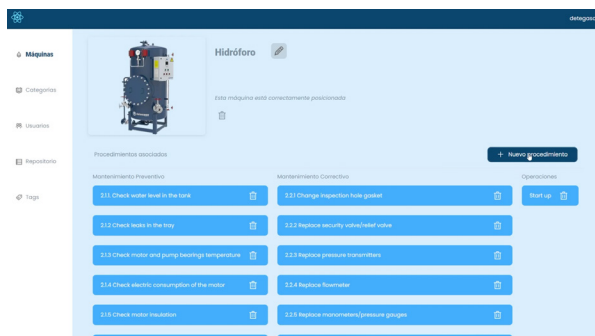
detegas

Máquinas

Categorías

Usuarios

Repositorio

Tags

Hidróforo

Esta máquina está correctamente posicionada

Procedimientos asociados

+ Nuevo procedimiento

Mantenimiento Preventivo

2.1.1. Check water level in the tank

2.1.2 Check leaks in the tray

2.1.3 Check motor and pump bearings temperature

2.1.4 Check electric consumption of the motor

2.1.5 Check motor insulation

Mantenimiento Correctivo

2.2.1 Change inspection hole gasket

2.2.2 Replace security valve/relief valve

2.2.3 Replace pressure transmitters

2.2.4 Replace flowmeter

2.2.5 Replace manometers/pressure gauges

Operaciones

Start up